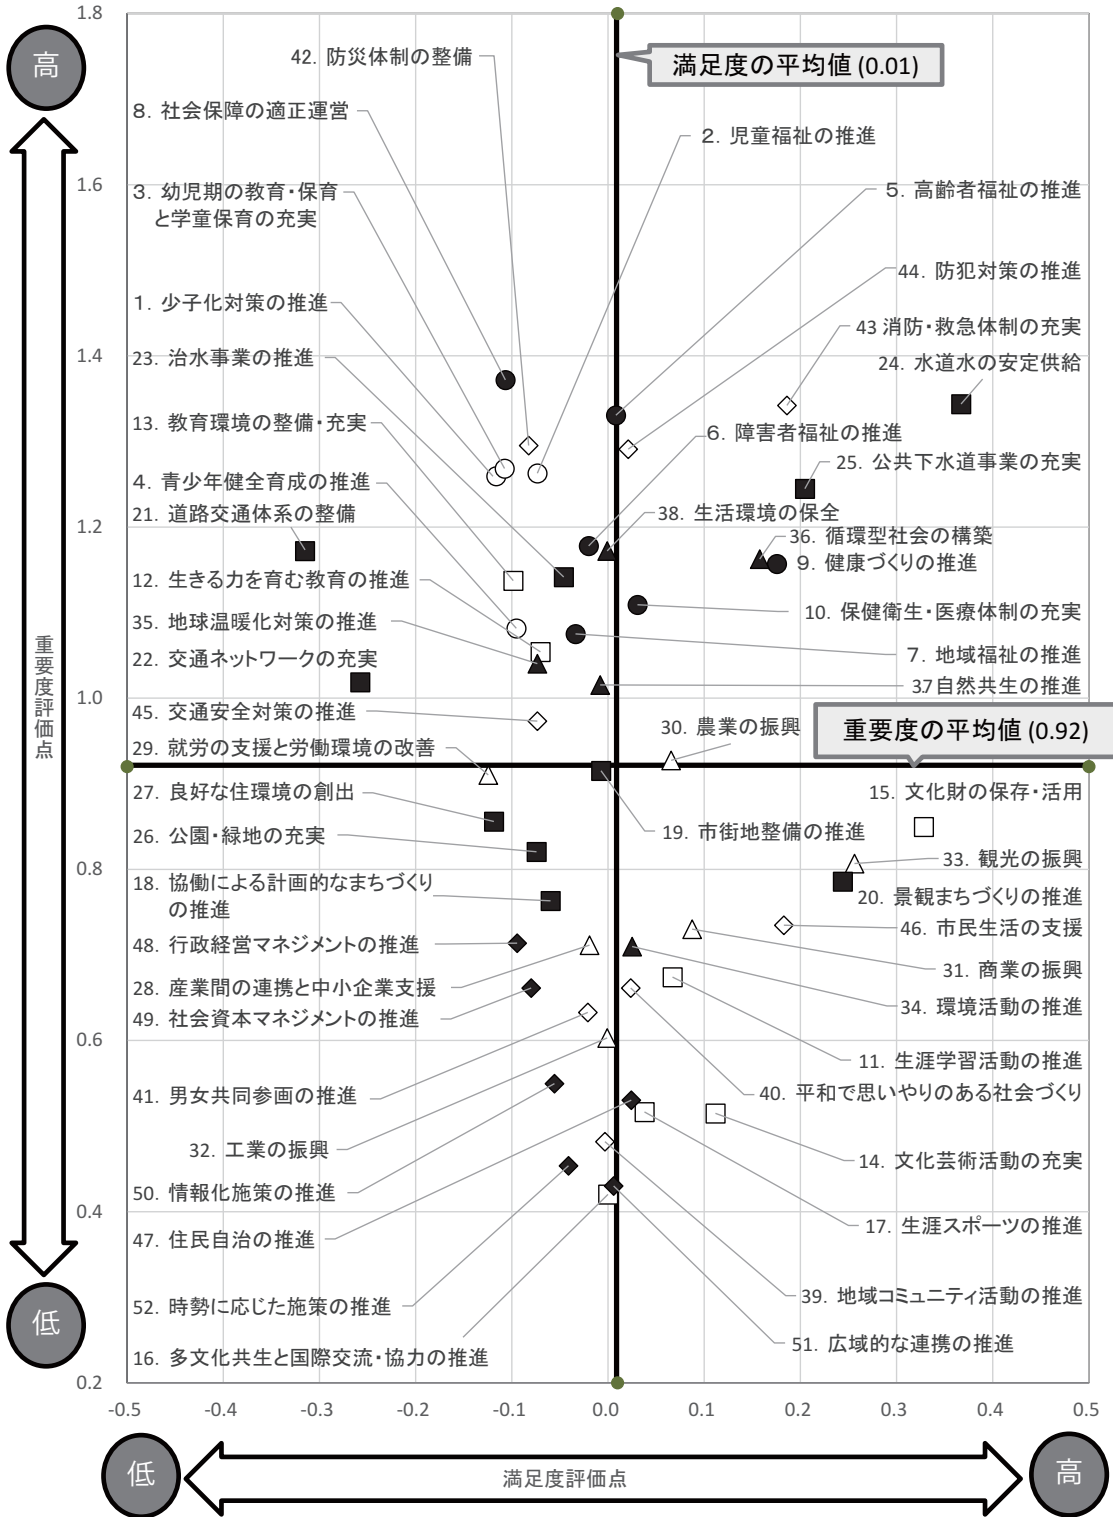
高

重要度評価点

低

1.8
1.6
1.4
1.2
1.0
0.8
0.6
0.4
0.2

満足度の平均値 (0.01)

重要度の平均値 (0.92)

42. 防災体制の整備
8. 社会保障の適正運営
2. 児童福祉の推進
3. 幼児期の教育・保育と学童保育の充実
5. 高齢者福祉の推進
44. 防犯対策の推進
1. 少子化対策の推進
43 消防・救急体制の充実
24. 水道水の安定供給
23. 治水事業の推進
13. 教育環境の整備・充実
6. 障害者福祉の推進
25. 公共下水道事業の充実
4. 青少年健全育成の推進
21. 道路交通体系の整備
38. 生活環境の保全
36. 循環型社会の構築
9. 健康づくりの推進
12. 生きる力を育む教育の推進
10. 保健衛生・医療体制の充実
35. 地球温暖化対策の推進
22. 交通ネットワークの充実
7. 地域福祉の推進
37 自然共生の推進
45. 交通安全対策の推進
30. 農業の振興
29. 就労の支援と労働環境の改善
27. 良好な住環境の創出
15. 文化財の保存・活用
26. 公園・緑地の充実
19. 市街地整備の推進
33. 観光の振興
18. 協働による計画的なまちづくりの推進
20. 景観まちづくりの推進
46. 市民生活の支援
48. 行政経営マネジメントの推進
31. 商業の振興
28. 産業間の連携と中小企業支援
34. 環境活動の推進
49. 社会資本マネジメントの推進
11. 生涯学習活動の推進
41. 男女共同参画の推進
40. 平和で思いやりのある社会づくり
32. 工業の振興
14. 文化芸術活動の充実
50. 情報化施策の推進
17. 生涯スポーツの推進
47. 住民自治の推進
39. 地域コミュニティ活動の推進
52. 時勢に応じた施策の推進
51. 広域的な連携の推進
16. 多文化共生と国際交流・協力の推進

-0.5
-0.4
-0.3
-0.2
-0.1
0.0
0.1
0.2
0.3
0.4
0.5

低
満足度評価点
高